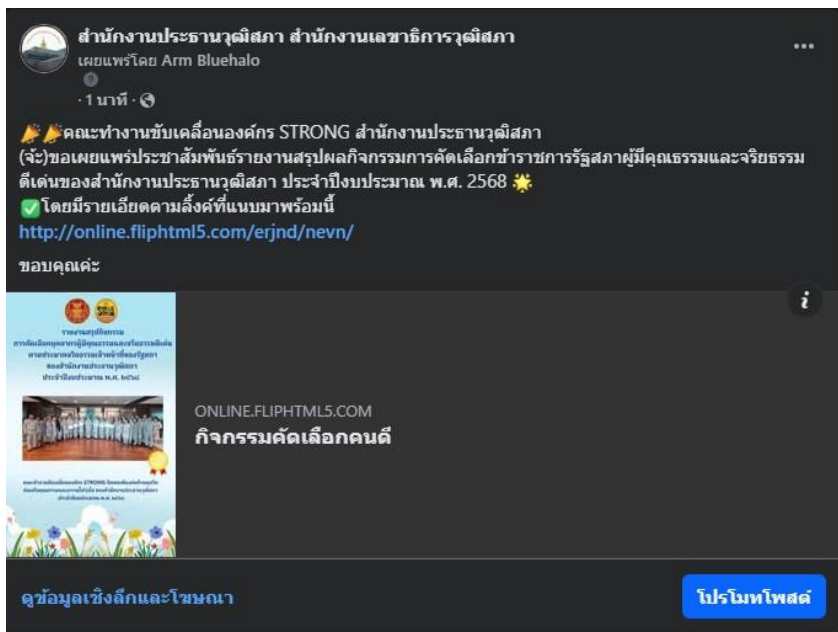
สำนักงานประธานวุฒิสภา สำนักงานเลขาธิการวุฒิสภา
เผยแพร่โดย Arm Bluehalo
· 1 นาที ·

🎉🎉คณะทำงานขับเคลื่อนองค์กร STRONG สำนักงานประธานวุฒิสภา (จ้ะ)ขอเผยแพร่ประชาสัมพันธ์รายงานสรุปผลกิจกรรมการคัดเลือกข้าราชการรัฐสภาผู้มีคุณธรรมและจริยธรรมดีเด่นของสำนักงานประธานวุฒิสภา ประจำปีงบประมาณ พ.ศ. 2568 🌟
✅โดยมีรายเอียดตามลิ้งค์ที่แนบมาพร้อมนี้
http://online.fliphtml5.com/erjnd/nevn/

ขอบคุณค่ะ

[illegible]

ONLINE.FLIPHTML5.COM
กิจกรรมคัดเลือกคนดี

ดูข้อมูลเชิงลึกและโฆษณา
โปรโมทโพสต์